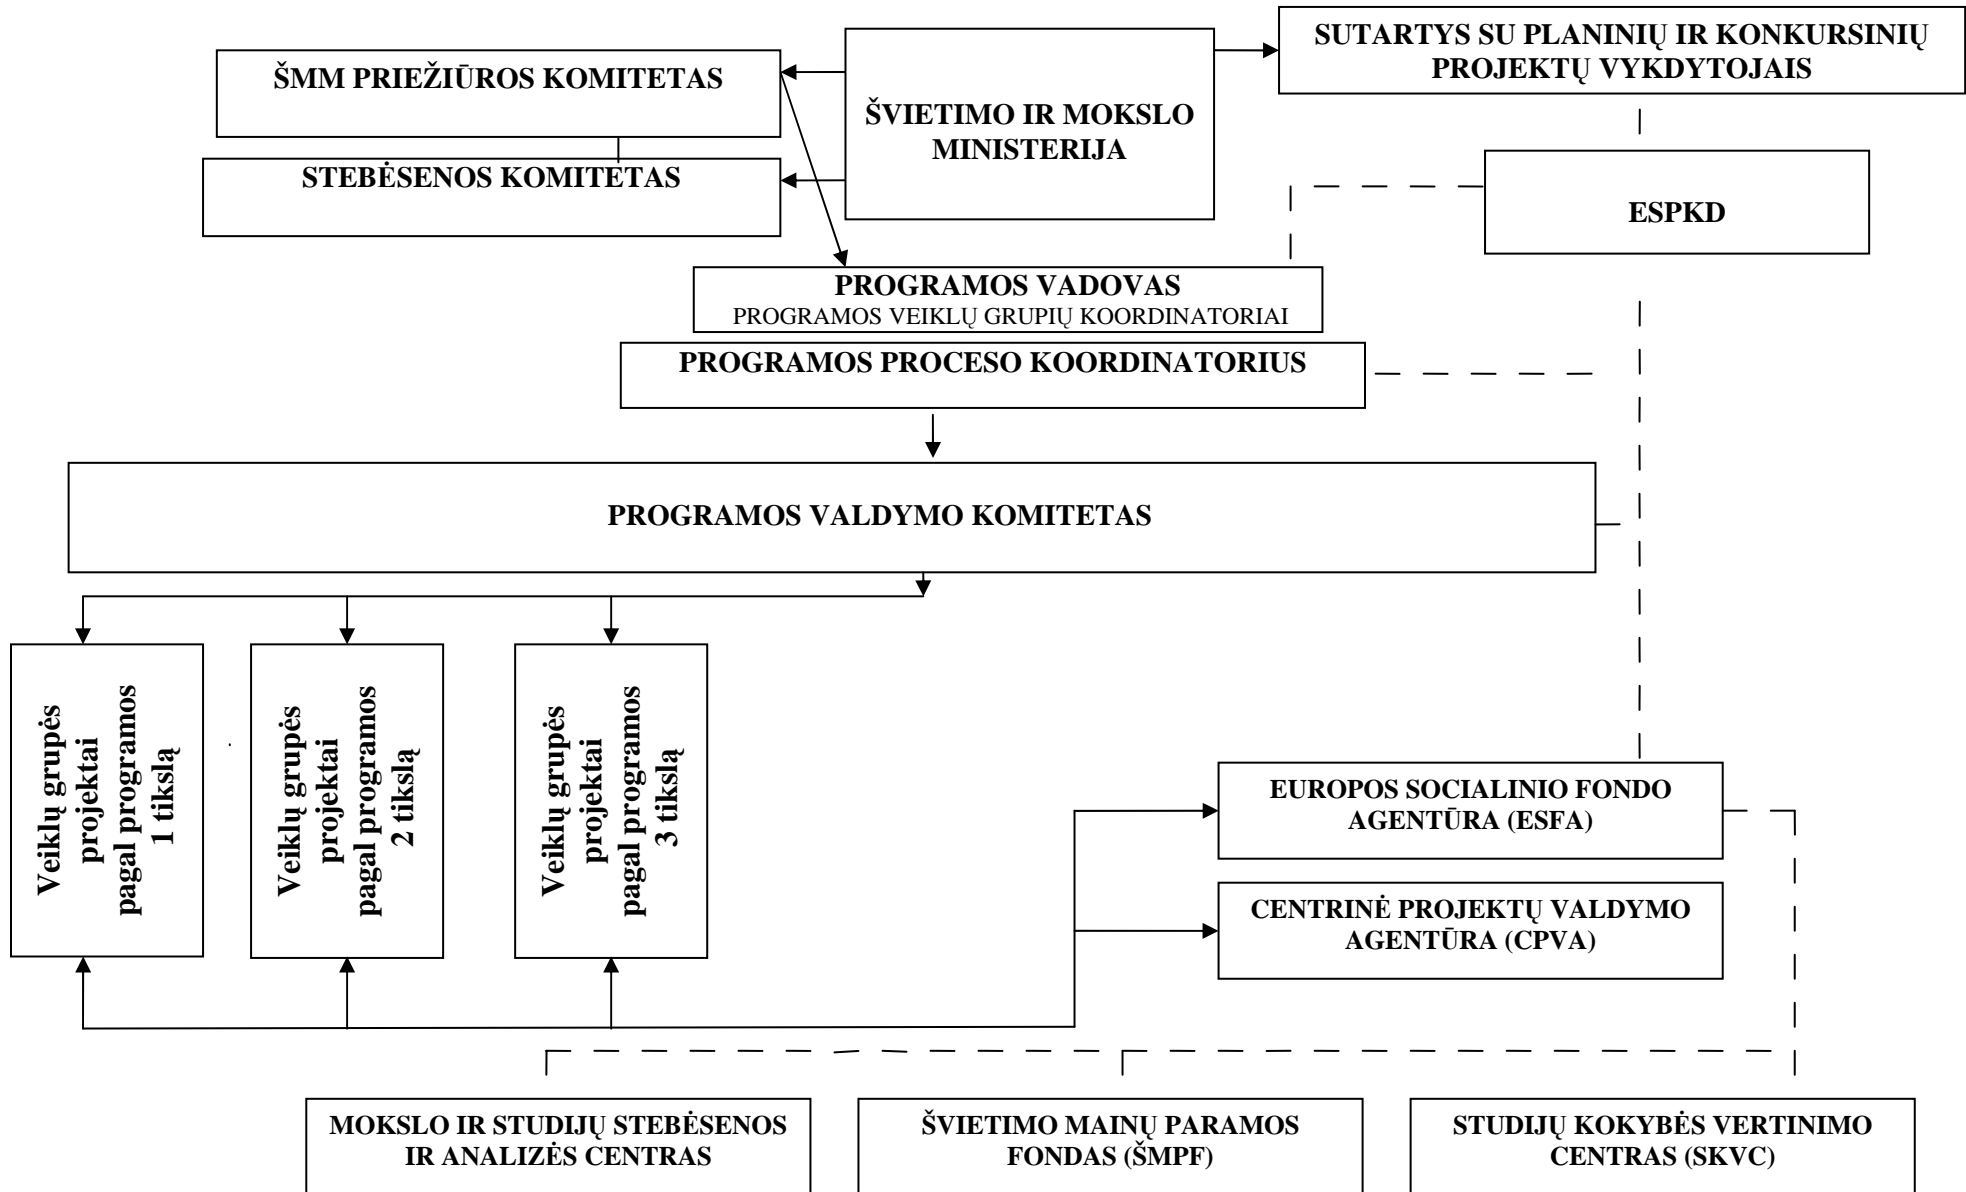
ŠMM PRIEŽIŪROS KOMITETAS

STEBĖSENOS KOMITETAS

ŠVIETIMO IR MOKSLO MINISTERIJA

SUTARTYS SU PLANINIŲ IR KONKURSINIŲ PROJEKTŲ VYKDYTOJAIS

ESPKD

PROGRAMOS VADOVAS
PROGRAMOS VEIKLŲ GRUPIŲ KOORDINATORIAI

PROGRAMOS PROCESO KOORDINATORIUS

PROGRAMOS VALDYMO KOMITETAS

Veiklų grupės projektai pagal programos 1 tikslą

Veiklų grupės projektai pagal programos 2 tikslą

Veiklų grupės projektai pagal programos 3 tikslą

EUROPOS SOCIALINIO FONDO AGENTŪRA (ESFA)

CENTRINĖ PROJEKTŲ VALDYMO AGENTŪRA (CPVA)

MOKSLO IR STUDIJŲ STEBĖSENOS IR ANALIZĖS CENTRAS

ŠVIETIMO MAINŲ PARAMOS FONDAS (ŠMPF)

STUDIJŲ KOKYBĖS VERTINIMO CENTRAS (SKVC)